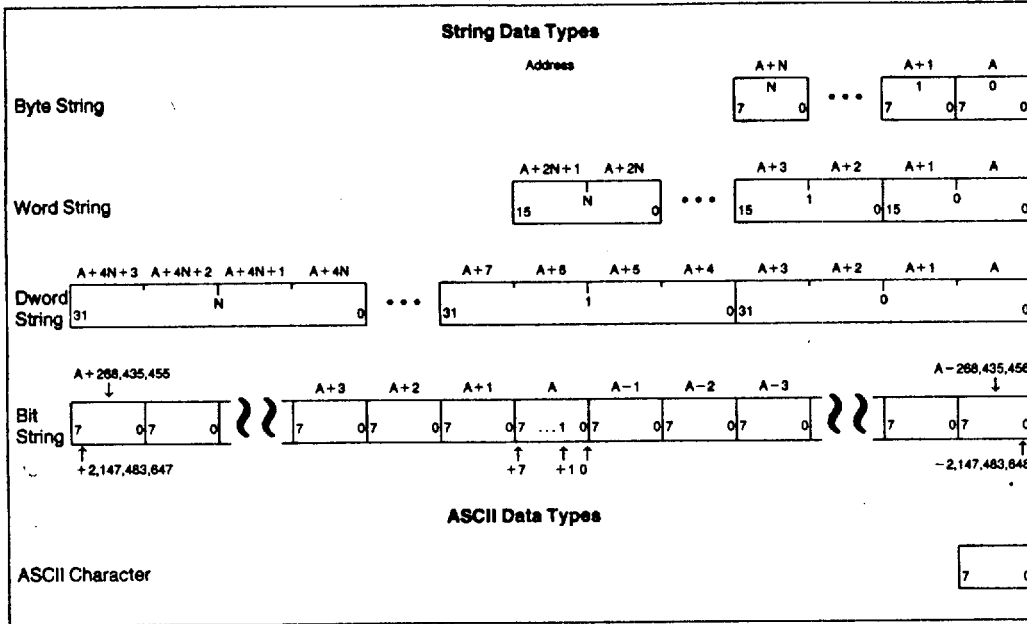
String Data Types

Address

Byte String

A+N
N
7 0
• • •
A+1
1
7 0
A
0
7 0

Word String

A+2N+1 A+2N
N
15 0
• • •
A+3 A+2
1
15 0
A+1 A
0
15 0

Dword String

A+4N+3 A+4N+2 A+4N+1 A+4N
N
31 0
• • •
A+7 A+6 A+5 A+4
1
31 0
A+3 A+2 A+1 A
0
31 0

Bit String

A+268,435,455
7 0 7 0
+2,147,483,647
A+3 A+2 A+1 A A−1 A−2 A−3
7 0 7 0 7 0 7 ... 1 0 7 0 7 0 7 0
+7 +1 0
A−268,435,456
7 0 7 0
−2,147,483,648

ASCII Data Types

ASCII Character
7 0